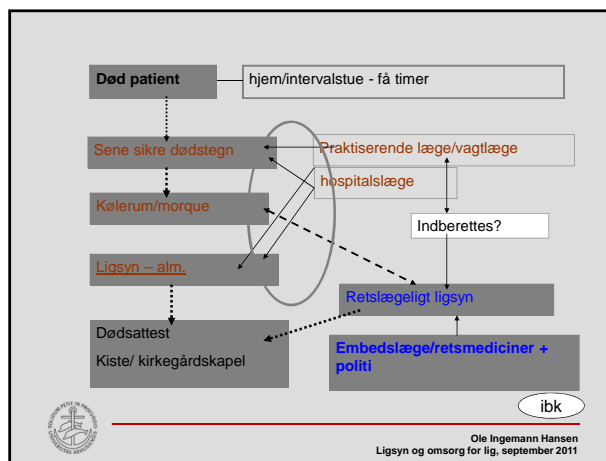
Død patient

hjem/intervalstue - få timer

Sene sikre dødstegn

Praktiserende læge/vagtlæge

hospitalslæge

Kølerum/morque

Indberettes?

Ligsyn – alm.

Retslægeligt ligsyn

Dødsattest

Kiste/ kirkegårdskapel

Embedslæge/retsmediciner + politi

ibk

Ole Ingemann Hansen
Ligsyn og omsorg for lig, september 2011